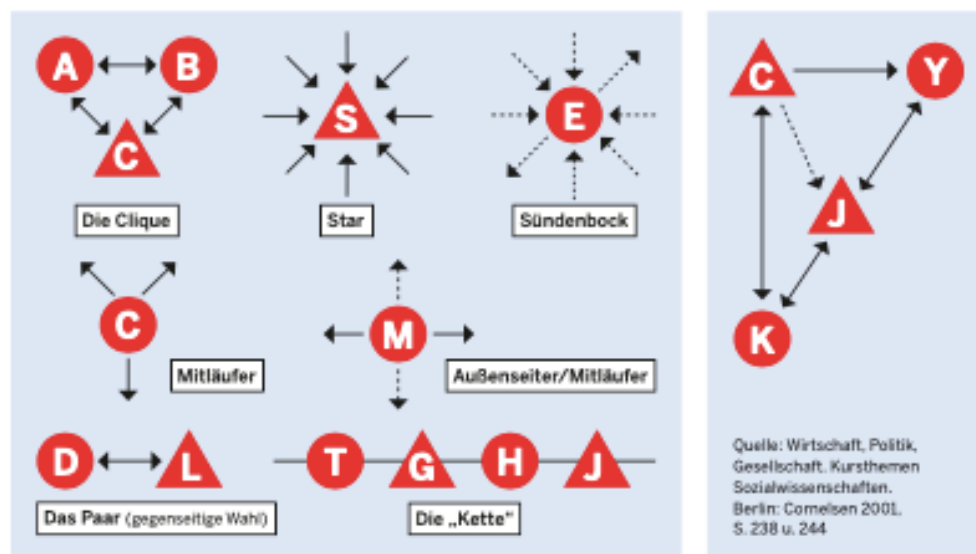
A B C
Die Clique

S
Star

E
Sündenbock

C
Mitläufer

M
Außenseiter/Mitläufer

D L
Das Paar (gegenseitige Wahl)

T G H J
Die „Kette"

C Y J K

Quelle: Wirtschaft, Politik, Gesellschaft. Kursthemen Sozialwissenschaften. Berlin: Cornelsen 2001, S. 238 u. 244